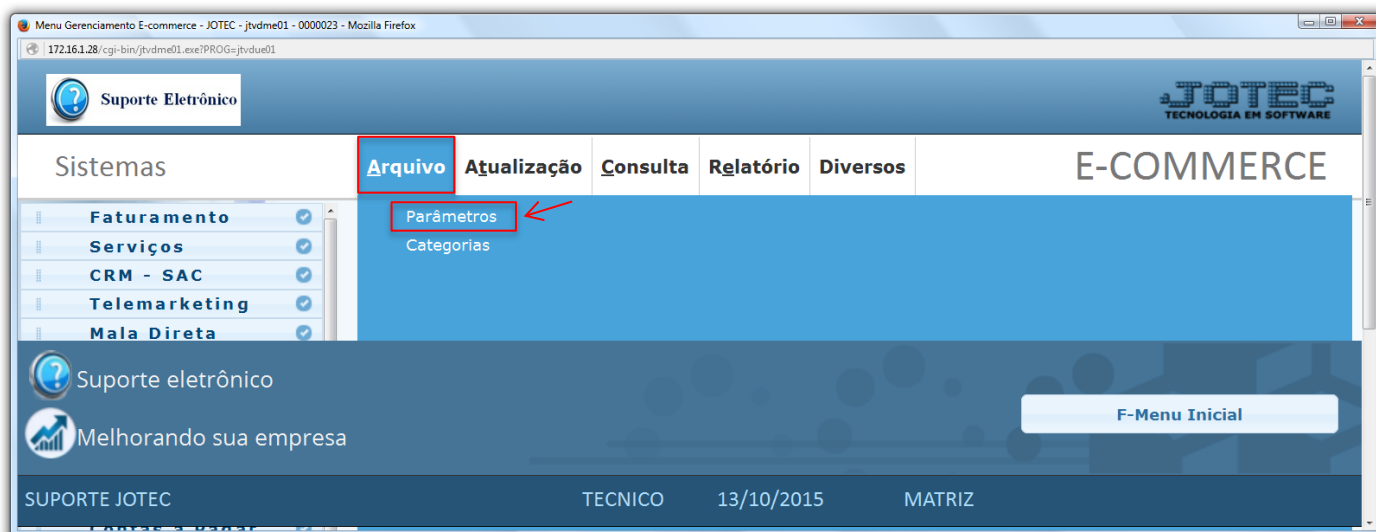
Menu Gerenciamento E-commerce - JOTEC - jtvdme01 - 0000023 - Mozilla Firefox

172.16.1.28/cgi-bin/jtvdme01.exe?PROG=jtvdue01

Suporte Eletrônico

JOTEC
TECNOLOGIA EM SOFTWARE

Sistemas

Arquivo | Atualização | Consulta | Relatório | Diversos

E-COMMERCE

Faturamento
Serviços
CRM - SAC
Telemarketing
Mala Direta

Parâmetros
Categorias

Suporte eletrônico

Melhorando sua empresa

F-Menu Inicial

SUPORTE JOTEC | TECNICO | 13/10/2015 | MATRIZ